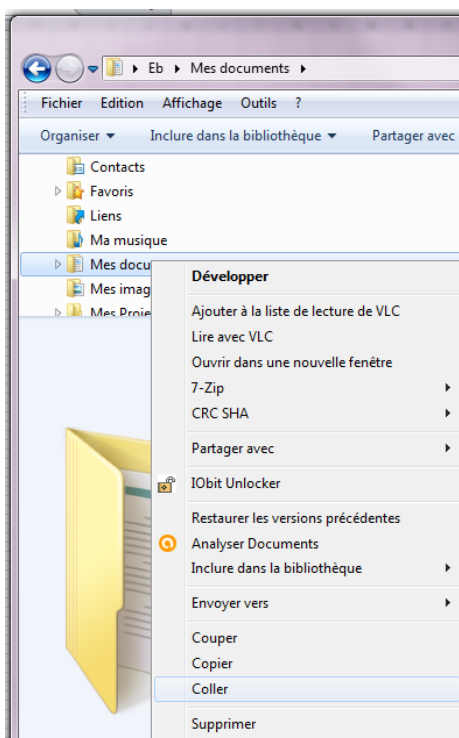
Eb ▸ Mes documents ▸

Fichier Edition Affichage Outils ?

Organiser ▾ Inclure dans la bibliothèque ▾ Partager avec

Contacts
Favoris
Liens
Ma musique
Mes docu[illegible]
Mes imag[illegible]
Mes Proje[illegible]

Développer
Ajouter à la liste de lecture de VLC
Lire avec VLC
Ouvrir dans une nouvelle fenêtre
7-Zip
CRC SHA
Partager avec
IObit Unlocker
Restaurer les versions précédentes
Analyser Documents
Inclure dans la bibliothèque
Envoyer vers
Couper
Copier
Coller
Supprimer